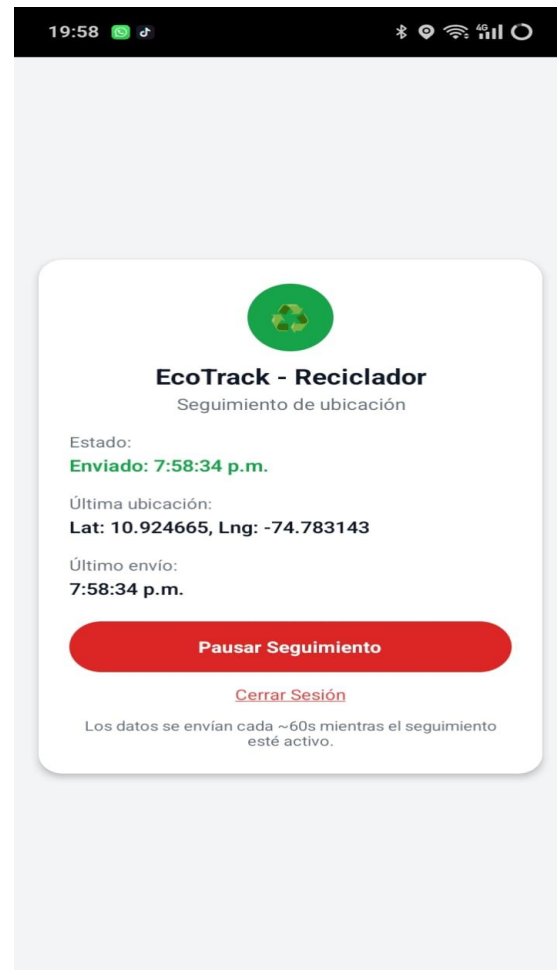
19:58

EcoTrack - Reciclador
Seguimiento de ubicación

Estado:
Enviado: 7:58:34 p.m.

Última ubicación:
Lat: 10.924665, Lng: -74.783143

Último envío:
7:58:34 p.m.

Pausar Seguimiento

Cerrar Sesión

Los datos se envían cada ~60s mientras el seguimiento esté activo.